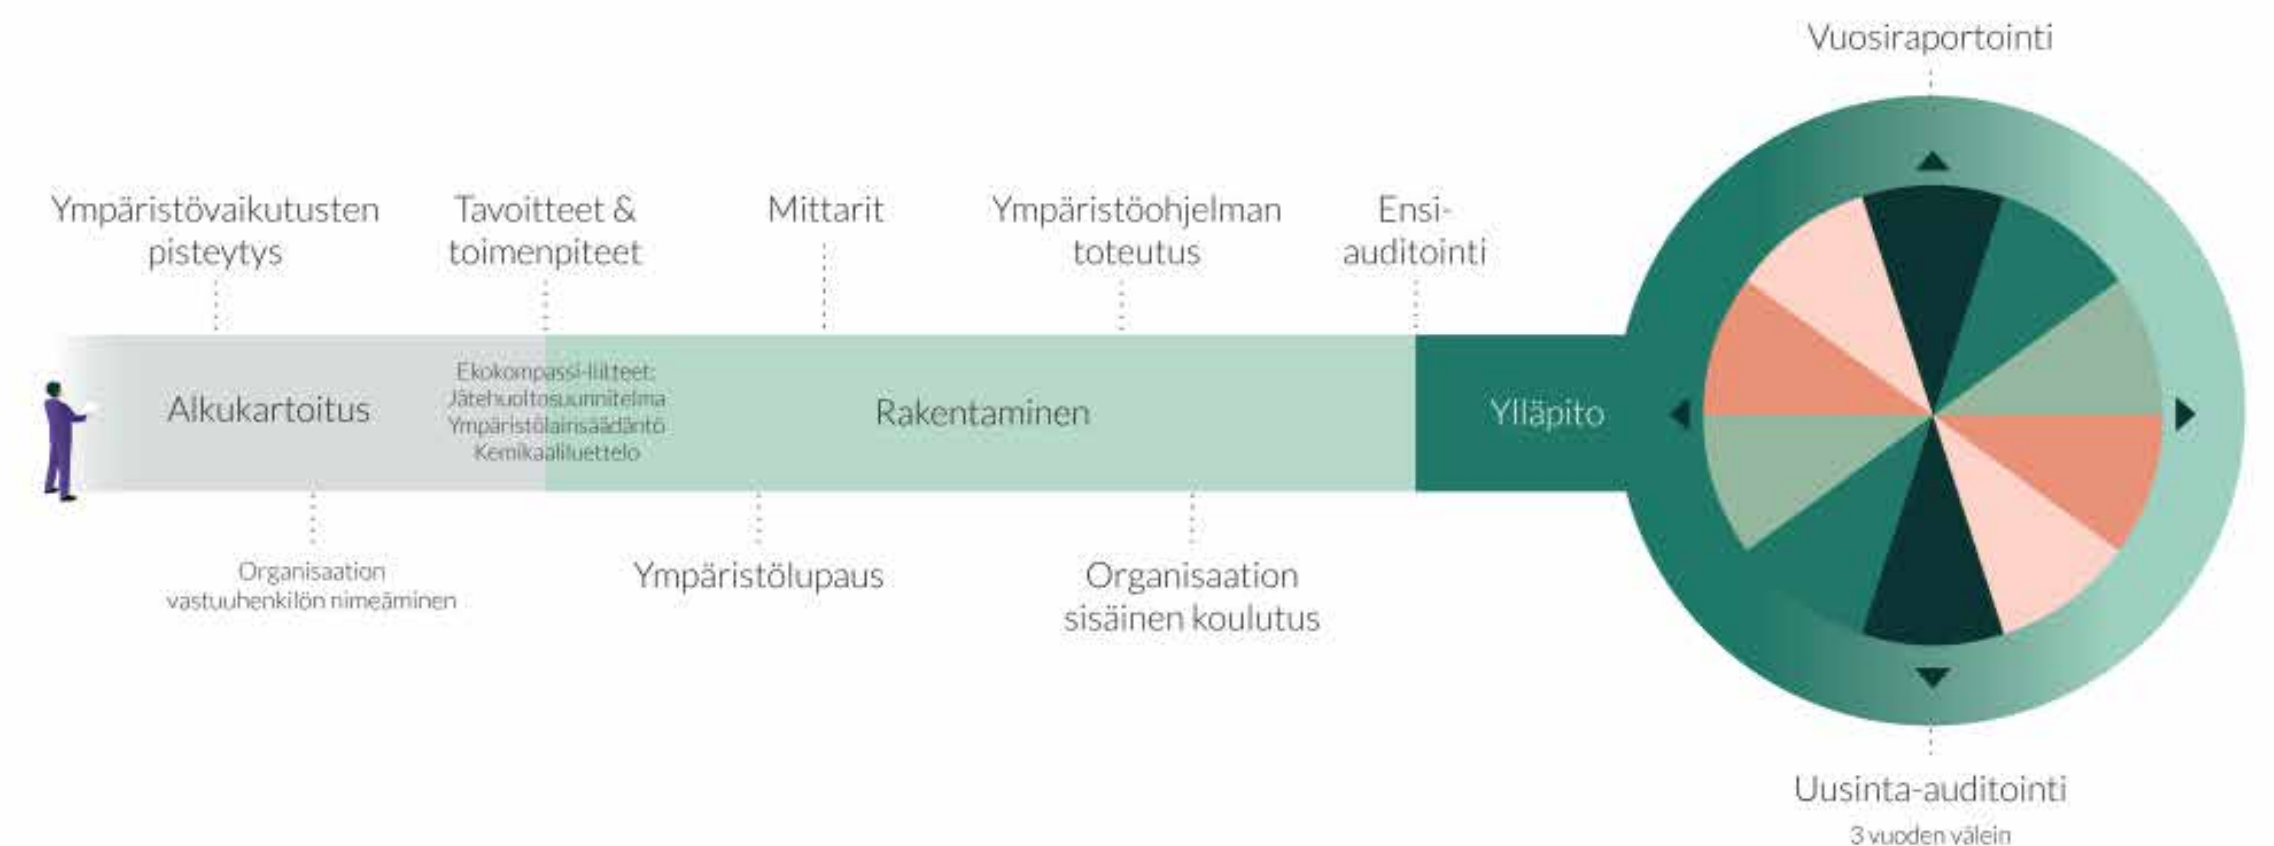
Vuosiraportointi

Ympäristövaikutusten pisteytys

Tavoitteet & toimenpiteet

Mittarit

Ympäristöohjelman toteutus

Ensi-auditointi

Alkukartoitus

Ekokompassi-liitteet: Jätehuoltosuunnitelma Ympäristölainsäädäntö Kemikaaliluettelo

Rakentaminen

Ylläpito

Organisaation vastuuhenkilön nimeäminen

Ympäristölupaus

Organisaation sisäinen koulutus

Uusinta-auditointi

3 vuoden välein